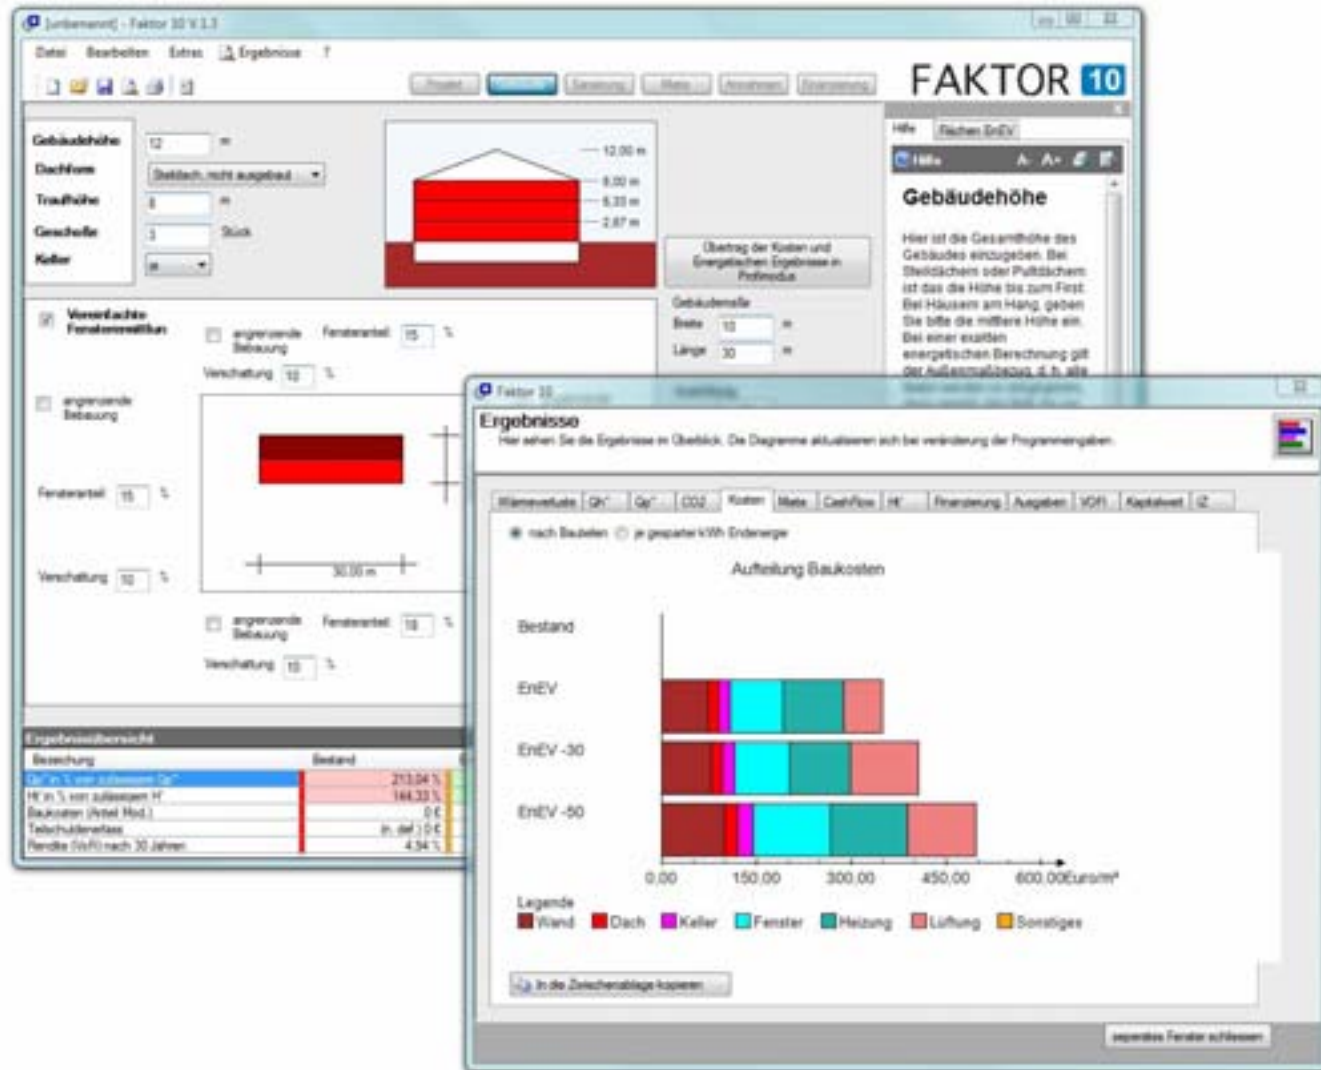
[unbenannt] - Faktor 10 V 1.3

Datei Bearbeiten Extras Ergebnisse ?

Projekt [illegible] Sanierung Miete Annahmen Finanzierung

FAKTOR 10

Gebäudehöhe 12 m
Dachform Steildach, nicht ausgebaut
Traufhöhe 8 m
Geschoße 3 Stück
Keller ja

12,00 m
8,00 m
5,33 m
2,67 m

Übertrag der Kosten und Energetischen Ergebnisse in Profimodus

Gebäudemaße
Breite 10 m
Länge 30 m

Hilfe Flächen EnEV

Hilfe

Gebäudehöhe

Hier ist die Gesamthöhe des Gebäudes einzugeben. Bei Steildächern oder Pultdächern ist das die Höhe bis zum First. Bei Häusern am Hang, geben Sie bitte die mittlere Höhe ein. Bei einer exakten energetischen Berechnung gilt der Außenmaßbezug, d. h. alle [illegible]

Vereinfachte Fensterermittlun

angrenzende Bebauung Fensteranteil 15 %
Verschattung 10 %

angrenzende Bebauung

Fensteranteil 15 %

Verschattung 10 %

30,00 m

angrenzende Bebauung Fensteranteil 18 %
Verschattung 10 %

Ergebnisübersicht
| Bezeichung | Bestand |
|---|---|
| Qp" in % von zulässigem Qp" | 213,04 % |
| H't in % von zulässigem H't | 144,33 % |
| Baukosten (Anteil Mod.) | 0 € |
| Teilschulderlass | (n. def.) 0 € |
| Rendite (VoFi) nach 30 Jahren | 4,94 % |

Faktor 10

Ergebnisse
Hier sehen Sie die Ergebnisse im Überblick. Die Diagramme aktualisieren sich bei veränderung der Programmangaben.

Wärmeverluste Qh" Qp" CO2 Kosten Miete CashFlow Ht' Finanzierung Ausgaben VOFI Kapitalwert iZ

nach Bauteilen je gesparter kWh Endenergie

Aufteilung Baukosten

Bestand
EnEV
EnEV -30
EnEV -50

0,00 150,00 300,00 450,00 600,00Euro/m²

Legende
Wand Dach Keller Fenster Heizung Lüftung Sonstiges

In die Zwischenablage kopieren

separates Fenster schliessen